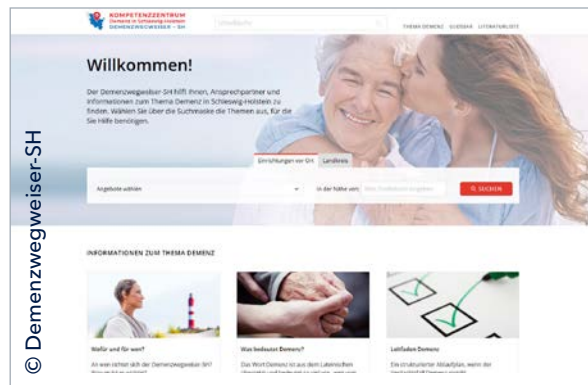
© Demenzwegweiser-SH

KOMPETENZZENTRUM
Demenz in Schleswig-Holstein
DEMENZWEGWEISER · SH

Schnellsuche

THEMA DEMENZ   GLOSSAR   LITERATURLISTE

Willkommen!

Der Demenzwegweiser-SH hilft Ihnen, Ansprechpartner und Informationen zum Thema Demenz in Schleswig-Holstein zu finden. Wählen Sie über die Suchmaske die Themen aus, für die Sie Hilfe benötigen.

Einrichtungen vor Ort   Landesweit

Angebote wählen

In der Nähe von: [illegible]

SUCHEN

INFORMATIONEN ZUM THEMA DEMENZ

Wofür und für wen?
An wen richtet sich der Demenzwegweiser-SH? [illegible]

Was bedeutet Demenz?
Das Wort Demenz ist aus dem Lateinischen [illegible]

Leitfaden Demenz
Ein strukturierter Ablaufplan, wenn der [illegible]